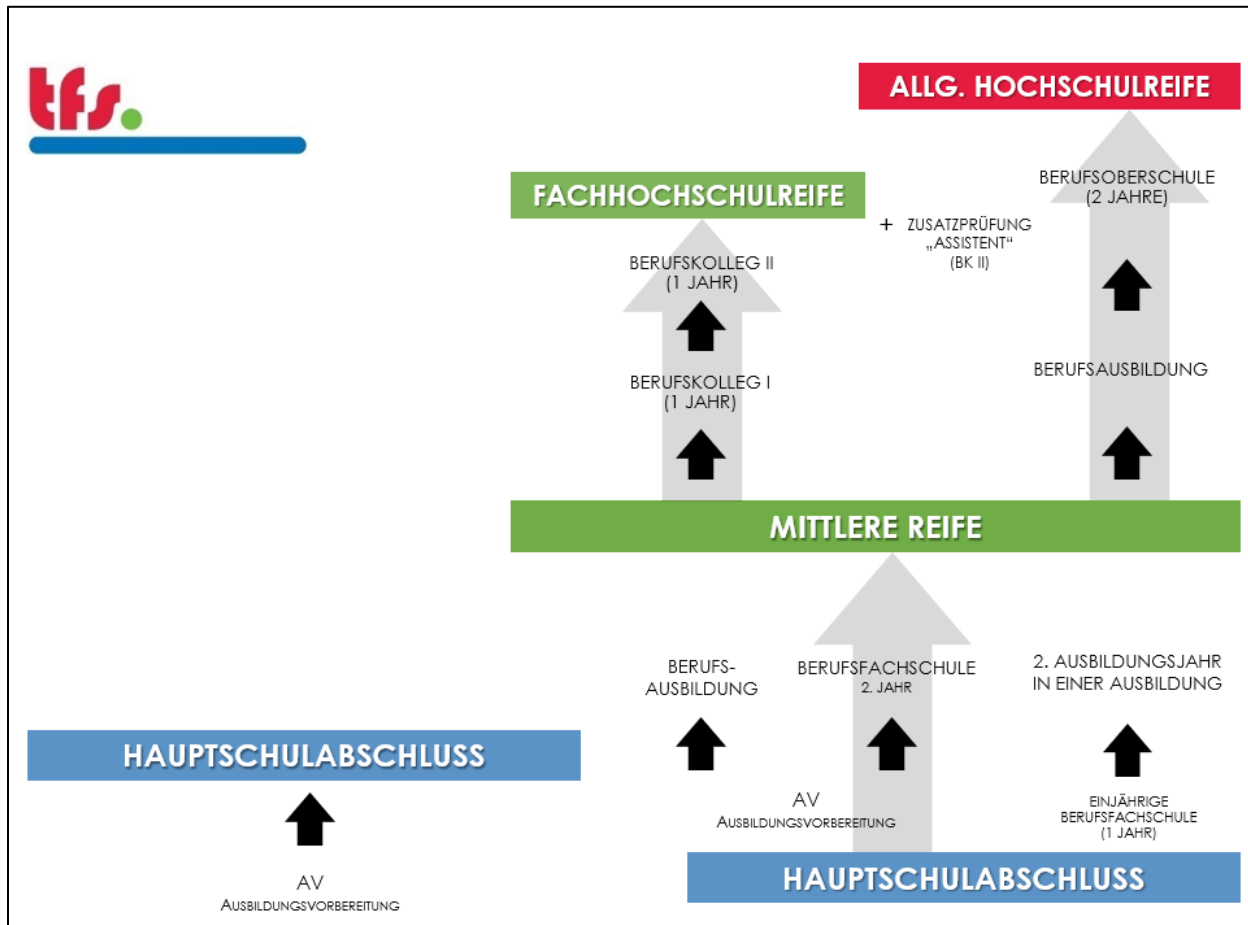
tfs.

ALLG. HOCHSCHULREIFE

BERUFSOBERSCHULE (2 JAHRE)

FACHHOCHSCHULREIFE

+ ZUSATZPRÜFUNG „ASSISTENT“ (BK II)

BERUFSKOLLEG II (1 JAHR)

BERUFSKOLLEG I (1 JAHR)

BERUFSAUSBILDUNG

MITTLERE REIFE

BERUFSAUSBILDUNG

BERUFSFACHSCHULE 2. JAHR

2. AUSBILDUNGSJAHR IN EINER AUSBILDUNG

HAUPTSCHULABSCHLUSS

AV AUSBILDUNGSVORBEREITUNG

EINJÄHRIGE BERUFSFACHSCHULE (1 JAHR)

HAUPTSCHULABSCHLUSS

AV AUSBILDUNGSVORBEREITUNG